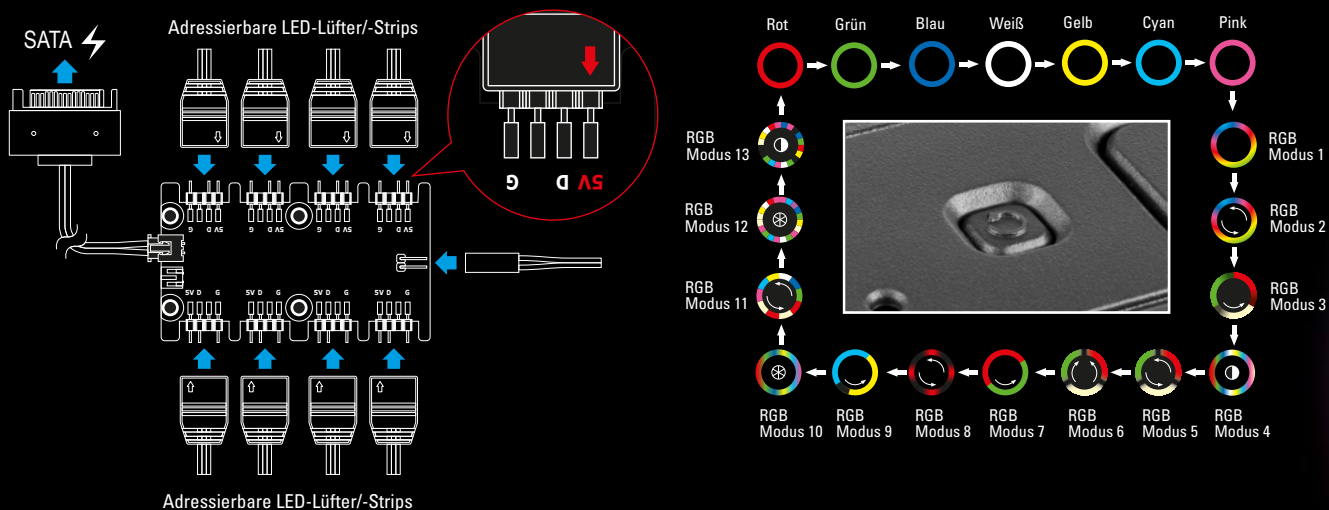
SATA

Adressierbare LED-Lüfter/-Strips

G D 5V

5V D G

Adressierbare LED-Lüfter/-Strips

Rot

Grün

Blau

Weiß

Gelb

Cyan

Pink

RGB Modus 1

RGB Modus 2

RGB Modus 3

RGB Modus 4

RGB Modus 5

RGB Modus 6

RGB Modus 7

RGB Modus 8

RGB Modus 9

RGB Modus 10

RGB Modus 11

RGB Modus 12

RGB Modus 13